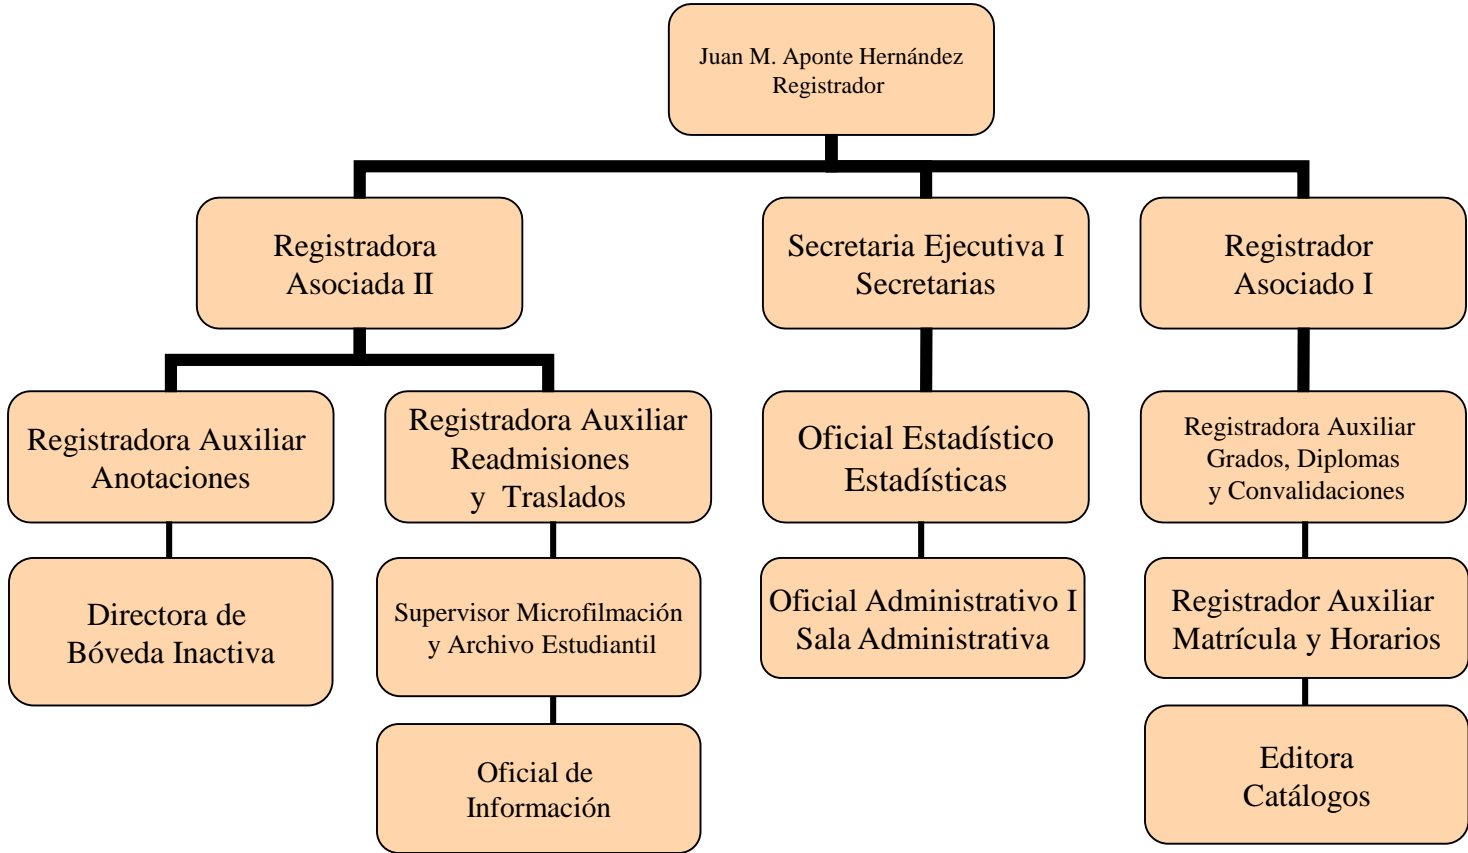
Juan M. Aponte Hernández
Registrador

Registradora
Asociada II

Secretaria Ejecutiva I
Secretarias

Registrador
Asociado I

Registradora Auxiliar
Anotaciones

Registradora Auxiliar
Readmisiones
y Traslados

Oficial Estadístico
Estadísticas

Registradora Auxiliar
Grados, Diplomas
y Convalidaciones

Directora de
Bóveda Inactiva

Supervisor Microfilmación
y Archivo Estudiantil

Oficial Administrativo I
Sala Administrativa

Registrador Auxiliar
Matrícula y Horarios

Oficial de
Información

Editora
Catálogos